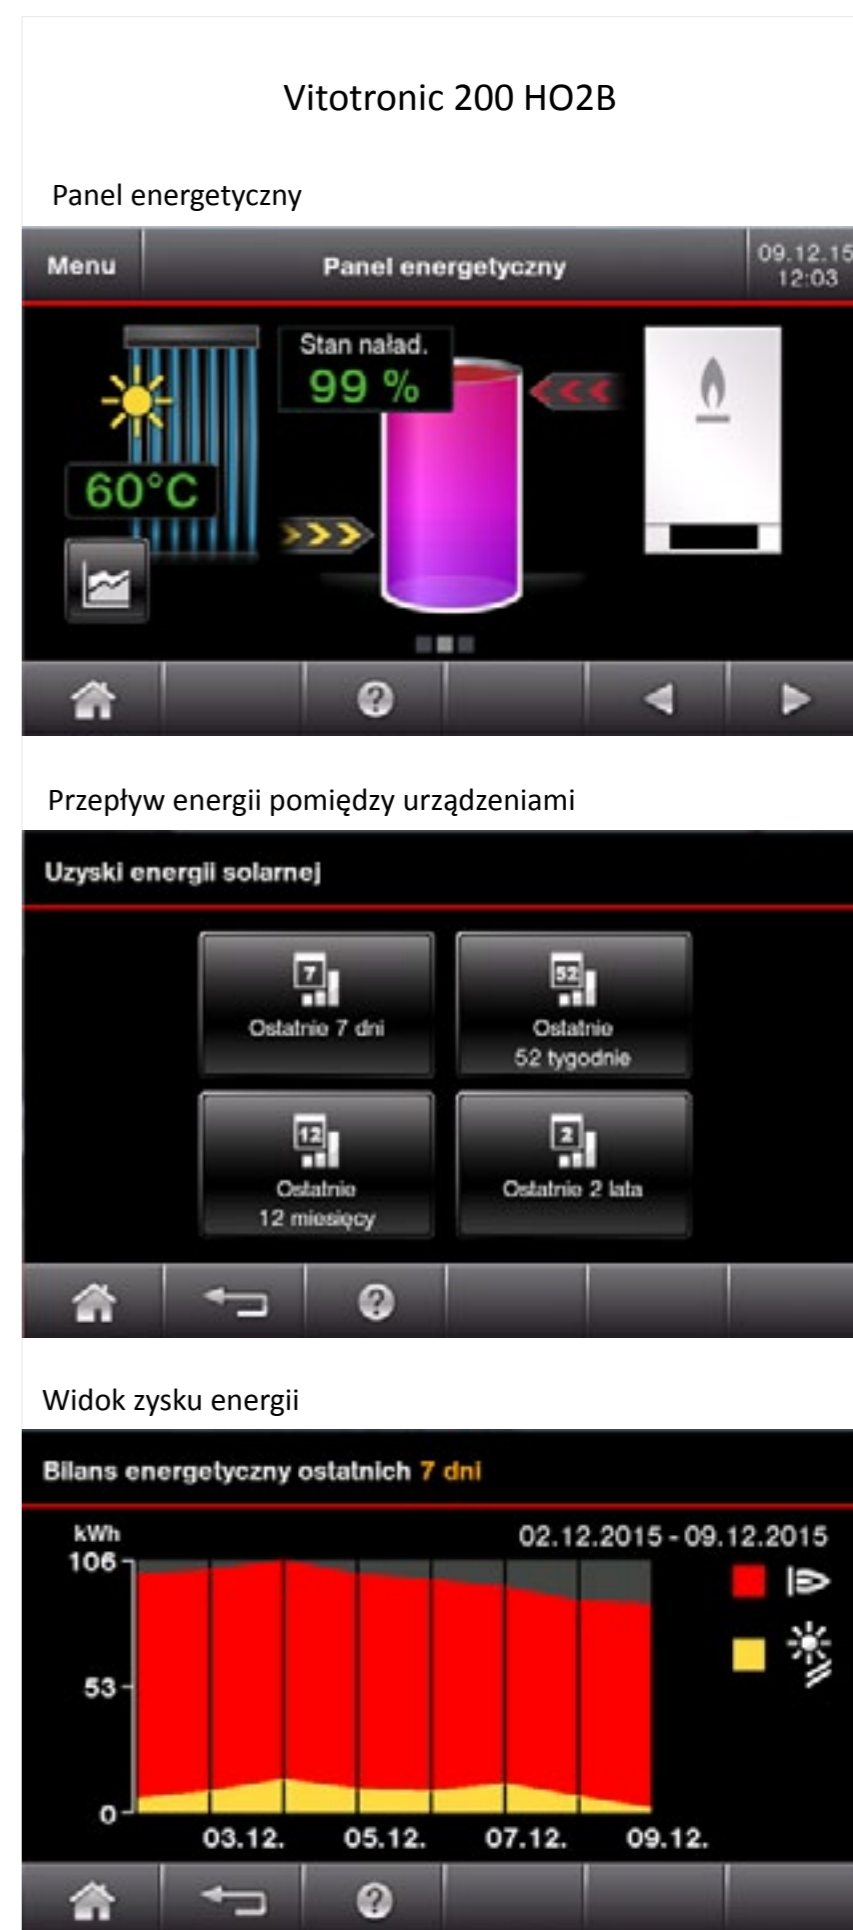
Vitotronic 200 HO2B

Panel energetyczny

Menu

Panel energetyczny

09.12.15
12:03

Stan naład.
99 %

60°C

Przepływ energii pomiędzy urządzeniami

Uzyski energii solarnej

7
Ostatnie 7 dni

52
Ostatnie
52 tygodnie

12
Ostatnie
12 miesięcy

2
Ostatnie 2 lata

Widok zysku energii

Bilans energetyczny ostatnich 7 dni

kWh
02.12.2015 - 09.12.2015

106

53

0

03.12.
05.12.
07.12.
09.12.